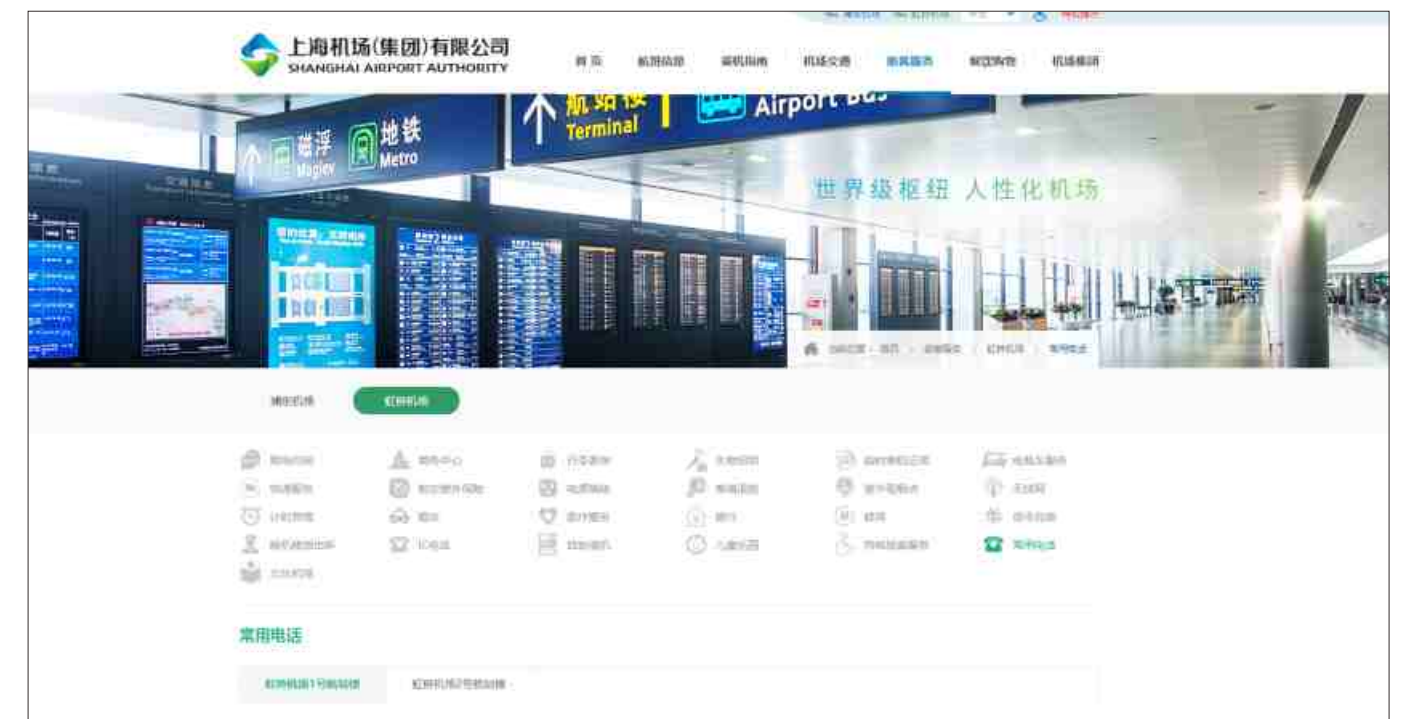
上海机场(集团)有限公司
SHANGHAI AIRPORT AUTHORITY

首页 航班信息 乘机指南 机场交通 贵宾服务 候机购物 机场新闻

磁浮 Magiev 地铁 Metro
航站楼 Terminal
Airport Bus

世界级枢纽 人性化机场

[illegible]

浦东机场 虹桥机场

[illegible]

常用电话

虹桥机场1号航站楼 虹桥机场2号航站楼